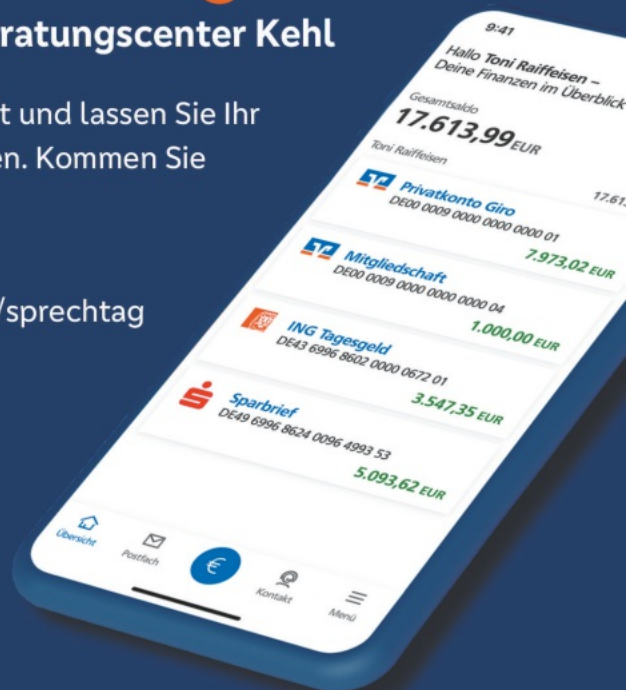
ratungscenter Kehl

t und lassen Sie Ihr
en. Kommen Sie

/sprechtag

9:41

Hallo Toni Raiffeisen –
Deine Finanzen im Überblick

Gesamtsaldo
17.613,99 EUR

Toni Raiffeisen

Privatkonto Giro
DE00 0009 0000 0000 0000 01
17.61
7.973,02 EUR

Mitgliedschaft
DE00 0009 0000 0000 0000 04
1.000,00 EUR

ING Tagesgeld
DE43 6996 8602 0000 0672 01
3.547,35 EUR

Sparbrief
DE49 6996 8624 0096 4993 53
5.093,62 EUR

Übersicht
Postfach
Kontakt
Menü